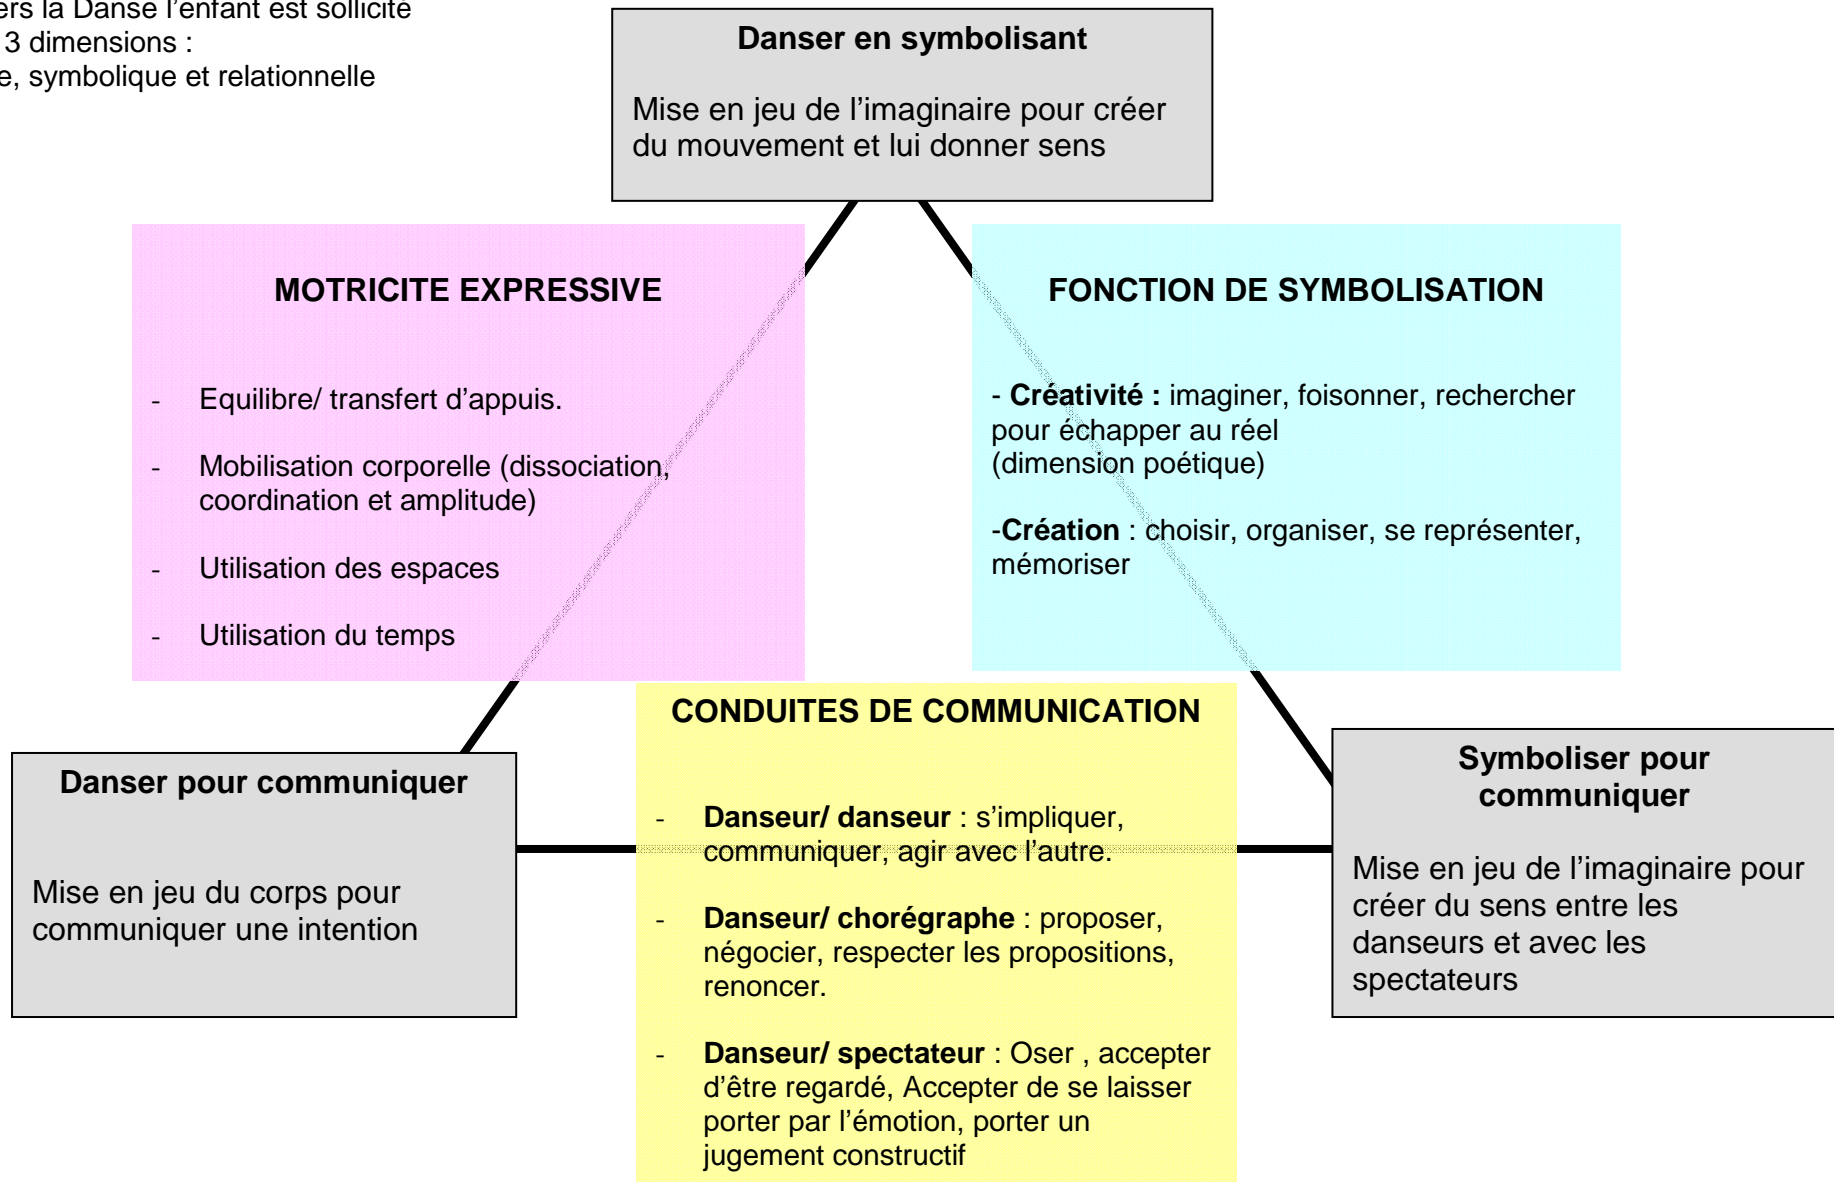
ers la Danse l'enfant est sollicité
3 dimensions :
e, symbolique et relationnelle

**Danser en symbolisant**

Mise en jeu de l'imaginaire pour créer du mouvement et lui donner sens

**MOTRICITE EXPRESSIVE**

- Equilibre/ transfert d'appuis.
- Mobilisation corporelle (dissociation, coordination et amplitude)
- Utilisation des espaces
- Utilisation du temps

**FONCTION DE SYMBOLISATION**

- **Créativité :** imaginer, foisonner, rechercher pour échapper au réel (dimension poétique)

-**Création** : choisir, organiser, se représenter, mémoriser

**Danser pour communiquer**

Mise en jeu du corps pour communiquer une intention

**CONDUITES DE COMMUNICATION**

- **Danseur/ danseur** : s'impliquer, communiquer, agir avec l'autre.
- **Danseur/ chorégraphe** : proposer, négocier, respecter les propositions, renoncer.
- **Danseur/ spectateur** : Oser , accepter d'être regardé, Accepter de se laisser porter par l'émotion, porter un jugement constructif

**Symboliser pour communiquer**

Mise en jeu de l'imaginaire pour créer du sens entre les danseurs et avec les spectateurs